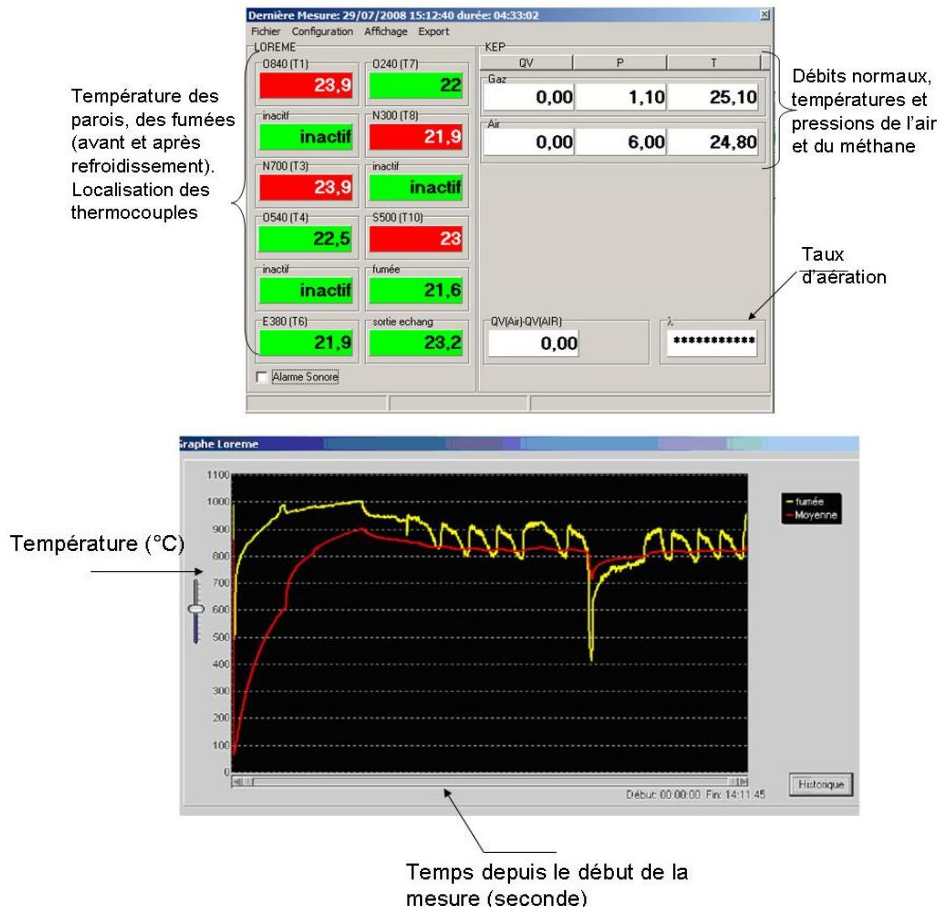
Dernière Mesure: 29/07/2008 15:12:40 durée: 04:33:02

Fichier Configuration Affichage Export

LOREME

O840 (T1)
23,9

O240 (T7)
22

inactif
inactif

N300 (T8)
21,9

N700 (T3)
23,9

inactif
inactif

O540 (T4)
22,5

S500 (T10)
23

inactif
inactif

fumée
21,6

E380 (T6)
21,9

sortie echang
23,2

Alarme Sonore

KEP

| | QV | P | T |
|---|---|---|---|
| Gaz | 0,00 | 1,10 | 25,10 |
| Air | 0,00 | 6,00 | 24,80 |

QV(Air)-QV(AIR)
0,00

λ
***********

Température des parois, des fumées (avant et après refroidissement). Localisation des thermocouples

Débits normaux, températures et pressions de l'air et du méthane

Taux d'aération

Graphe Loreme

1100
1000
900
800
700
600
500
400
300
200
100
0

fumée
Moyenne

Début: 00:00:00 Fin: 14:11:45

Historique

Température (°C)

Temps depuis le début de la mesure (seconde)